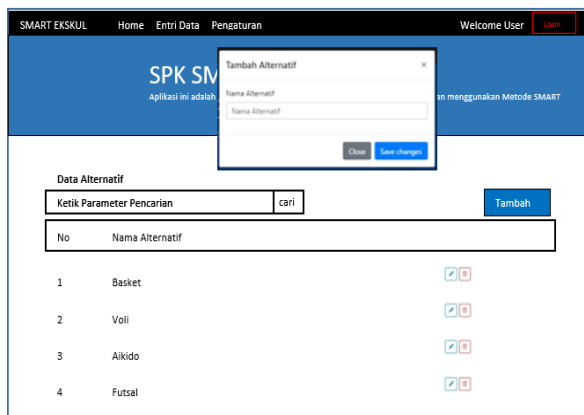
SMART EKSKUL Home Entri Data Pengaturan Welcome User Login

SPK SM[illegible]

Aplikasi ini adalah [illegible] an menggunakan Metode SMART

Tambah Alternatif ×

Nama Alternatif

Nama Alternatif

Close Save changes

Data Alternatif

Ketik Parameter Pencarian cari

Tambah

| No | Nama Alternatif |
|---|---|
| 1 | Basket |
| 2 | Voli |
| 3 | Aikido |
| 4 | Futsal |